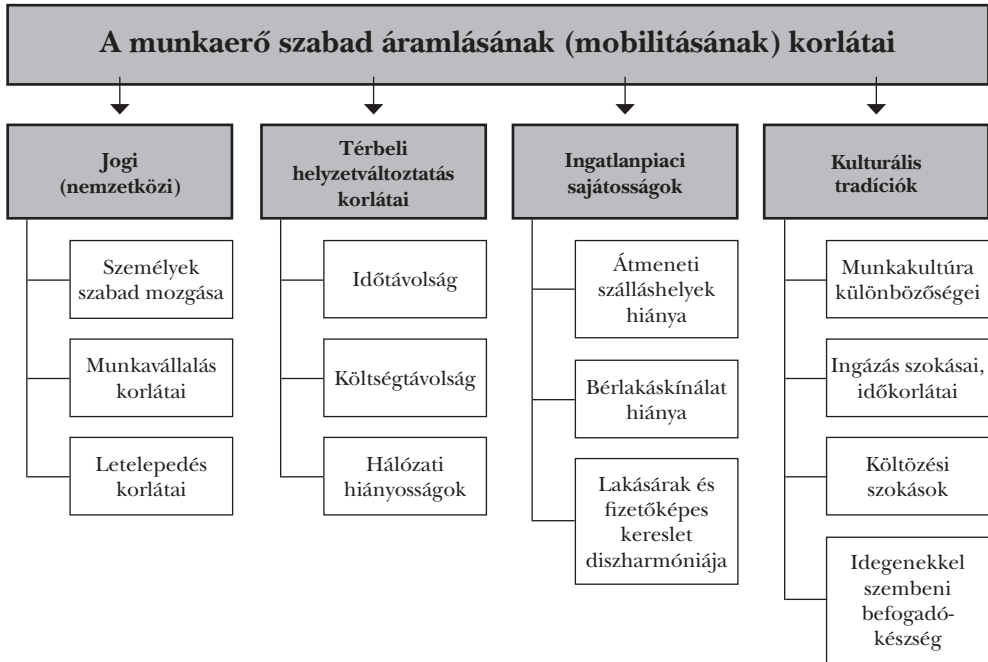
A munkaerő szabad áramlásának (mobilitásának) korlátai

Jogi (nemzetközi)

Személyek szabad mozgása

Munkavállalás korlátai

Letelepedés korlátai

Térbeli helyzetváltoztatás korlátai

Időtávolság

Költségtávolság

Hálózati hiányosságok

Ingatlanpiaci sajátosságok

Átmeneti szálláshelyek hiánya

Bérlakáskínálat hiánya

Lakásárak és fizetőképes kereslet diszharmóniája

Kulturális tradíciók

Munkakultúra különbözőségei

Ingázás szokásai, időkorlátai

Költözési szokások

Idegenekkel szembeni befogadókészség